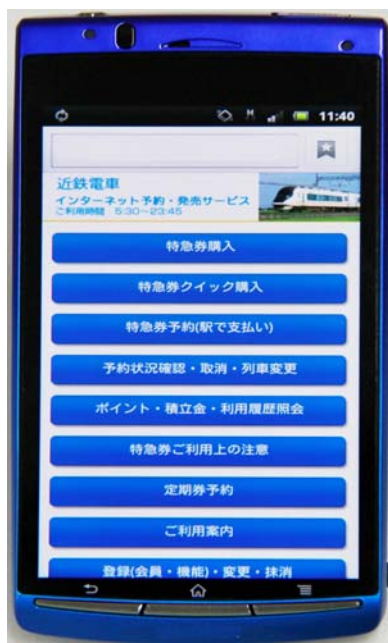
11:40

近鉄電車
インターネット予約・発売サービス
ご利用時間 5:30～23:45

特急券購入

特急券クイック購入

特急券予約(駅で支払い)

予約状況確認・取消・列車変更

ポイント・積立金・利用履歴照会

特急券ご利用上の注意

定期券予約

ご利用案内

登録(会員・機能)・変更・抹消